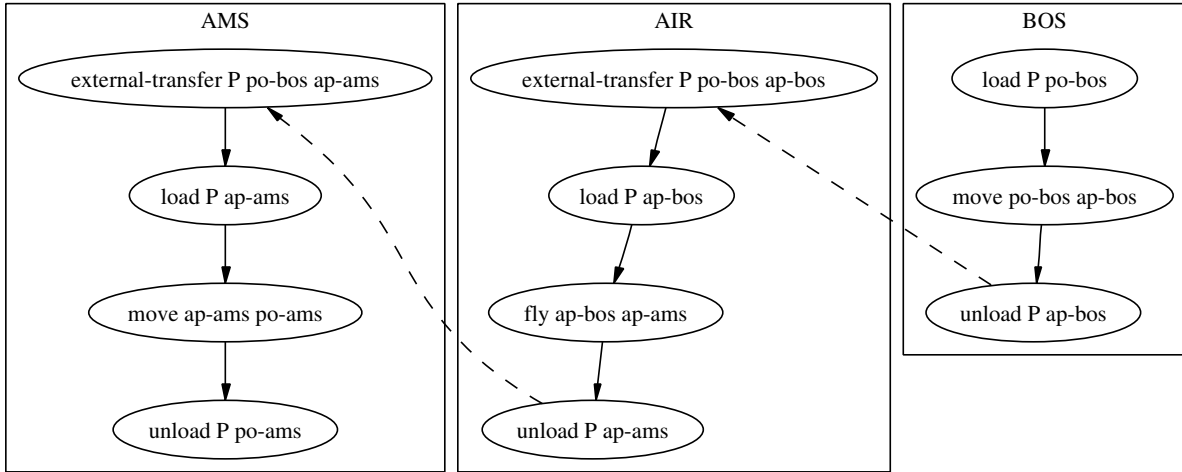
AMS

external-transfer P po-bos ap-ams

load P ap-ams

move ap-ams po-ams

unload P po-ams

AIR

external-transfer P po-bos ap-bos

load P ap-bos

fly ap-bos ap-ams

unload P ap-ams

BOS

load P po-bos

move po-bos ap-bos

unload P ap-bos